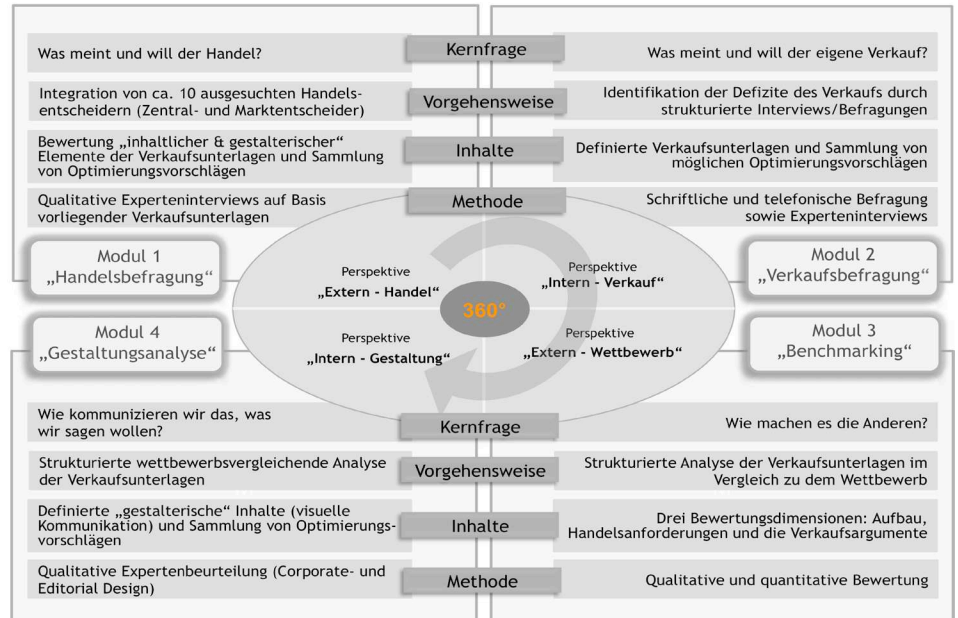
Was meint und will der Handel?

Kernfrage

Was meint und will der eigene Verkauf?

Integration von ca. 10 ausgesuchten Handelsentscheidern (Zentral- und Marktentscheider)

Vorgehensweise

Identifikation der Defizite des Verkaufs durch strukturierte Interviews/Befragungen

Bewertung „inhaltlicher & gestalterischer" Elemente der Verkaufsunterlagen und Sammlung von Optimierungsvorschlägen

Inhalte

Definierte Verkaufsunterlagen und Sammlung von möglichen Optimierungsvorschlägen

Qualitative Experteninterviews auf Basis vorliegender Verkaufsunterlagen

Methode

Schriftliche und telefonische Befragung sowie Experteninterviews

Modul 1 „Handelsbefragung"

Perspektive „Extern - Handel"

Perspektive „Intern - Verkauf"

360°

Modul 2 „Verkaufsbefragung"

Modul 4 „Gestaltungsanalyse"

Perspektive „Intern - Gestaltung"

Perspektive „Extern - Wettbewerb"

Modul 3 „Benchmarking"

Wie kommunizieren wir das, was wir sagen wollen?

Kernfrage

Wie machen es die Anderen?

Strukturierte wettbewerbsvergleichende Analyse der Verkaufsunterlagen

Vorgehensweise

Strukturierte Analyse der Verkaufsunterlagen im Vergleich zu dem Wettbewerb

Definierte „gestalterische" Inhalte (visuelle Kommunikation) und Sammlung von Optimierungsvorschlägen

Inhalte

Drei Bewertungsdimensionen: Aufbau, Handelsanforderungen und die Verkaufsargumente

Qualitative Expertenbeurteilung (Corporate- und Editorial Design)

Methode

Qualitative und quantitative Bewertung